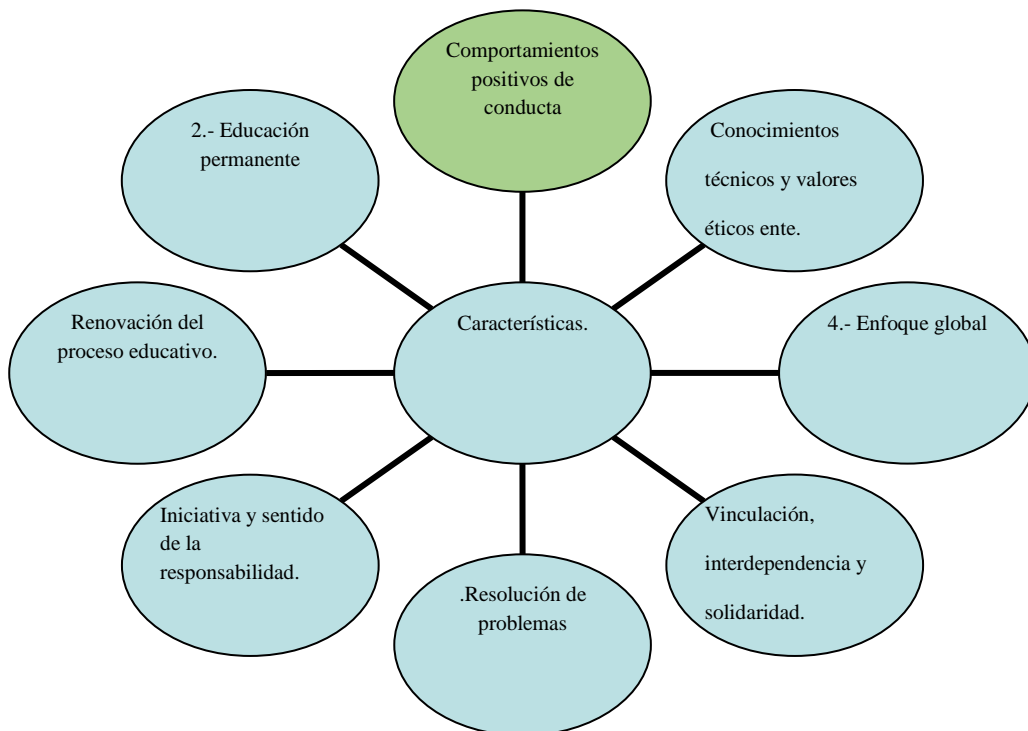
Comportamientos positivos de conducta

2.- Educación permanente

Conocimientos técnicos y valores éticos ente.

Renovación del proceso educativo.

Características.

4.- Enfoque global

Iniciativa y sentido de la responsabilidad.

.Resolución de problemas

Vinculación, interdependencia y solidaridad.